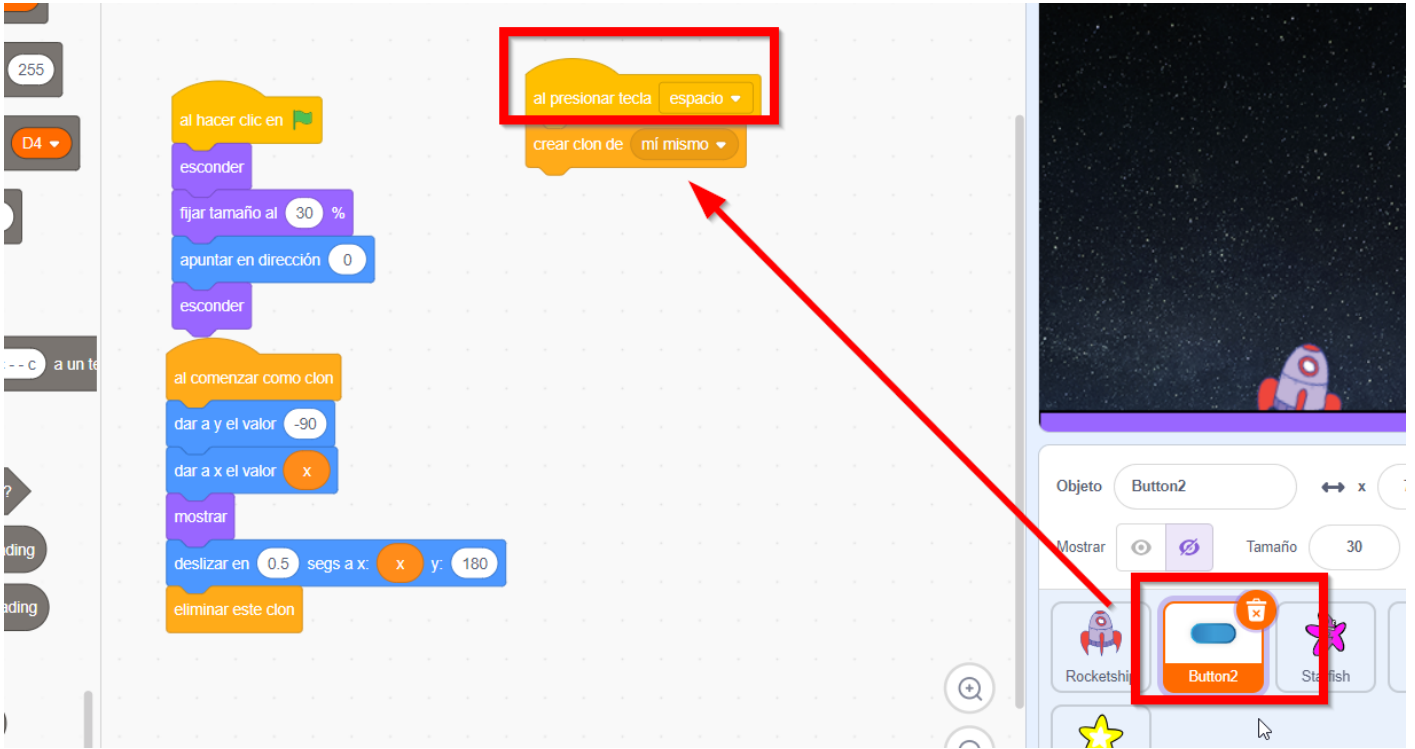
255

D4

- - c a un te

?

ading

ading

al hacer clic en

esconder

fijar tamaño al 30 %

apuntar en dirección 0

esconder

al comenzar como clon

dar a y el valor -90

dar a x el valor x

mostrar

deslizar en 0.5 segs a x: x y: 180

eliminar este clon

al presionar tecla espacio

crear clon de mí mismo

Objeto Button2

x

Mostrar

Tamaño 30

Rocketship

Button2

Starfish